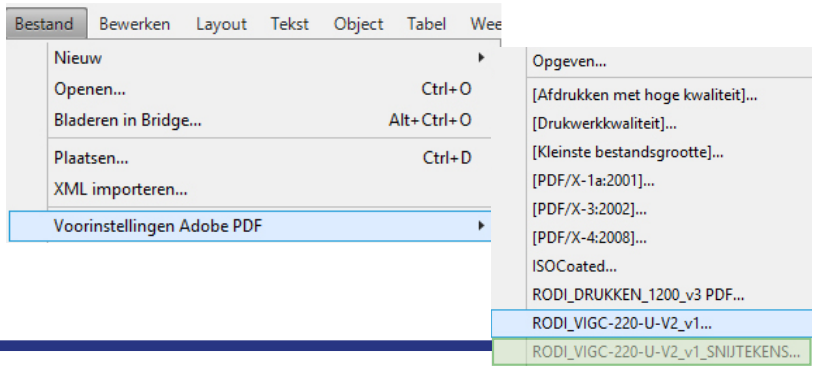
Bestand Bewerken Layout Tekst Object Tabel Wee

Nieuw
Openen... Ctrl+O
Bladeren in Bridge... Alt+Ctrl+O
Plaatsen... Ctrl+D
XML importeren...
Voorinstellingen Adobe PDF

Opgeven...
[Afdrukken met hoge kwaliteit]...
[Drukwerkkwaliteit]...
[Kleinste bestandsgrootte]...
[PDF/X-1a:2001]...
[PDF/X-3:2002]...
[PDF/X-4:2008]...
ISOCoated...
RODI_DRUKKEN_1200_v3 PDF...
RODI_VIGC-220-U-V2_v1...
RODI_VIGC-220-U-V2_v1_SNIJTEKENS...